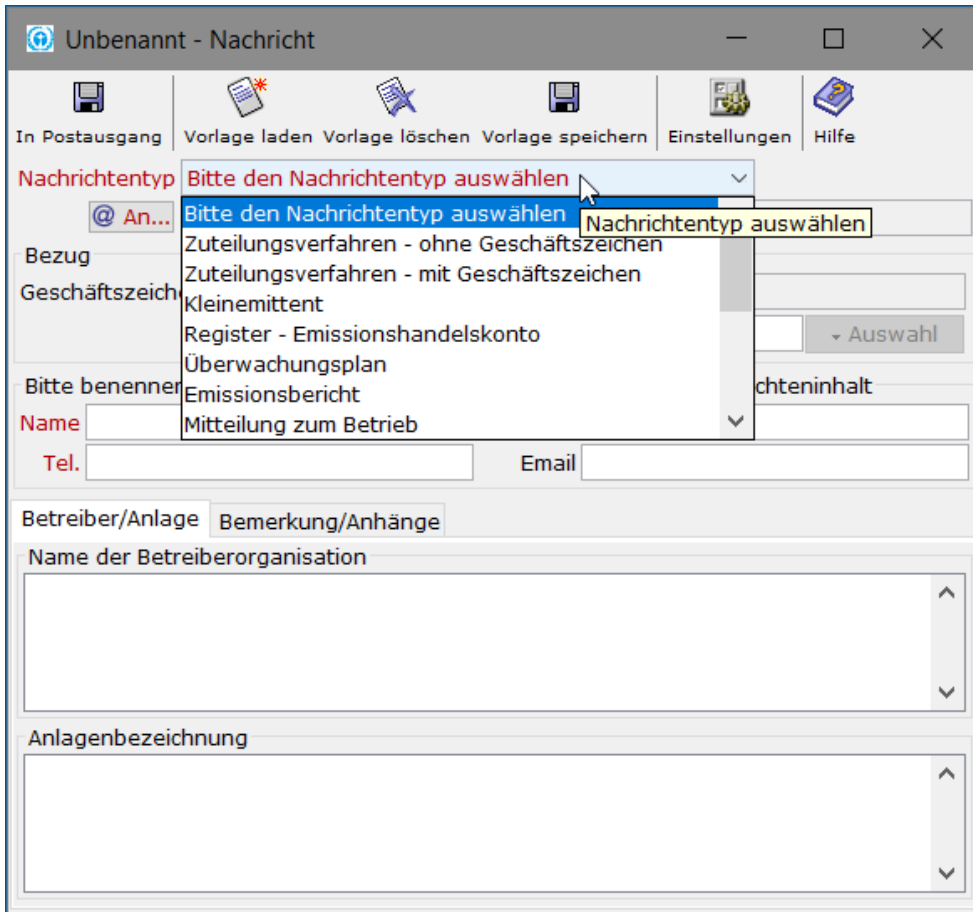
Unbenannt - Nachricht

In Postausgang | Vorlage laden | Vorlage löschen | Vorlage speichern | Einstellungen | Hilfe

Nachrichtentyp Bitte den Nachrichtentyp auswählen

@ An...

Bitte den Nachrichtentyp auswählen
Nachrichtentyp auswählen
Zuteilungsverfahren - ohne Geschäftszeichen
Zuteilungsverfahren - mit Geschäftszeichen
Kleinemittent
Register - Emissionshandelskonto
Überwachungsplan
Emissionsbericht
Mitteilung zum Betrieb

Bezug
Geschäftszeich

Auswahl

Bitte benenne
chteninhalt
Name
Tel.
Email

Betreiber/Anlage | Bemerkung/Anhänge

Name der Betreiberorganisation

Anlagenbezeichnung